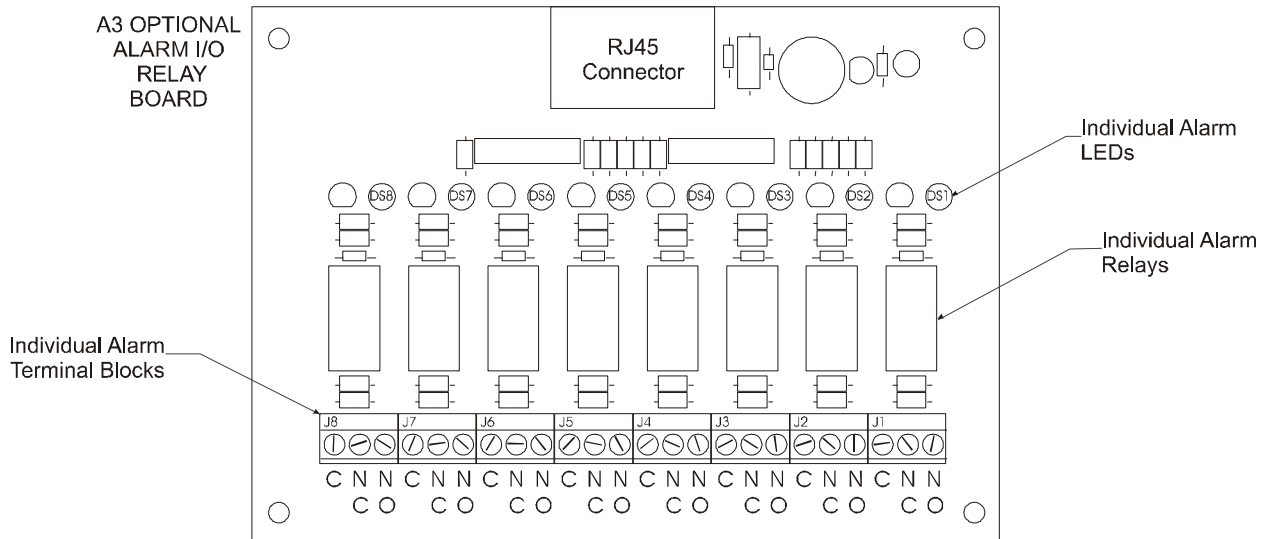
A3 OPTIONAL ALARM I/O RELAY BOARD

RJ45 Connector

Individual Alarm LEDs

DS8 DS7 DS6 DS5 DS4 DS3 DS2 DS1

Individual Alarm Relays

Individual Alarm Terminal Blocks

J8 J7 J6 J5 J4 J3 J2 J1

C N N C N N C N N C N N C N N C N N C N N C N N
C O C O C O C O C O C O C O C O